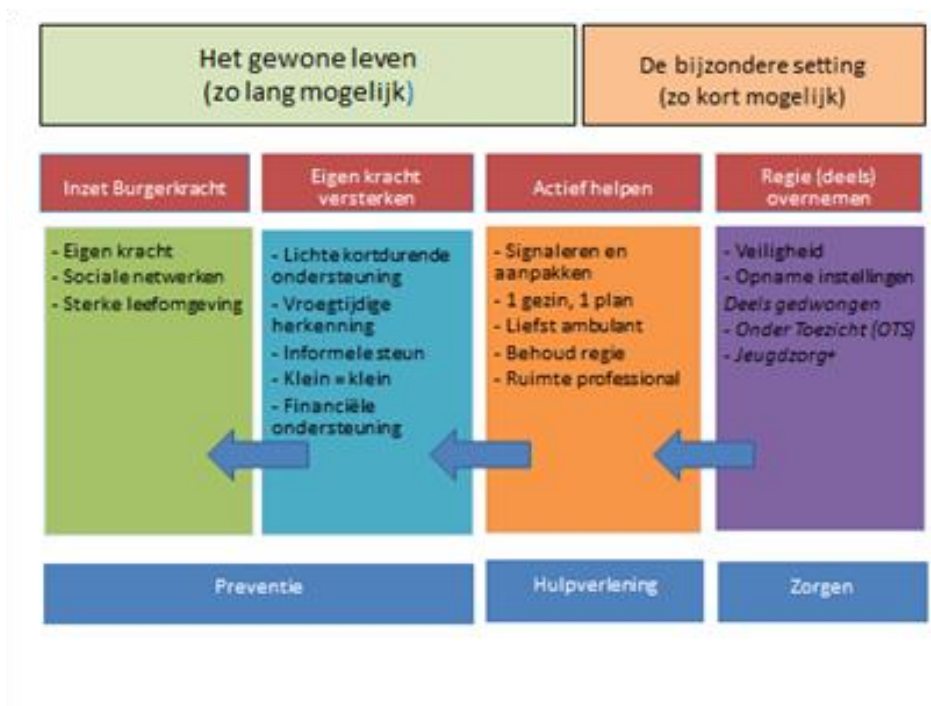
Het gewone leven
(zo lang mogelijk)

De bijzondere setting
(zo kort mogelijk)

Inzet Burgerkracht

Eigen kracht versterken

Actief helpen

Regie (deels) overnemen

- Eigen kracht
- Sociale netwerken
- Sterke leefomgeving

- Lichte kortdurende ondersteuning
- Vroegtijdige herkenning
- Informele steun
- Klein = klein
- Financiële ondersteuning

- Signaleren en aanpakken
- 1 gezin, 1 plan
- Liefst ambulant
- Behoud regie
- Ruimte professional

- Veiligheid
- Opname instellingen
Deels gedwongen
- Onder Toezicht (OTS)
- Jeugdzorg+

Preventie

Hulpverlening

Zorgen